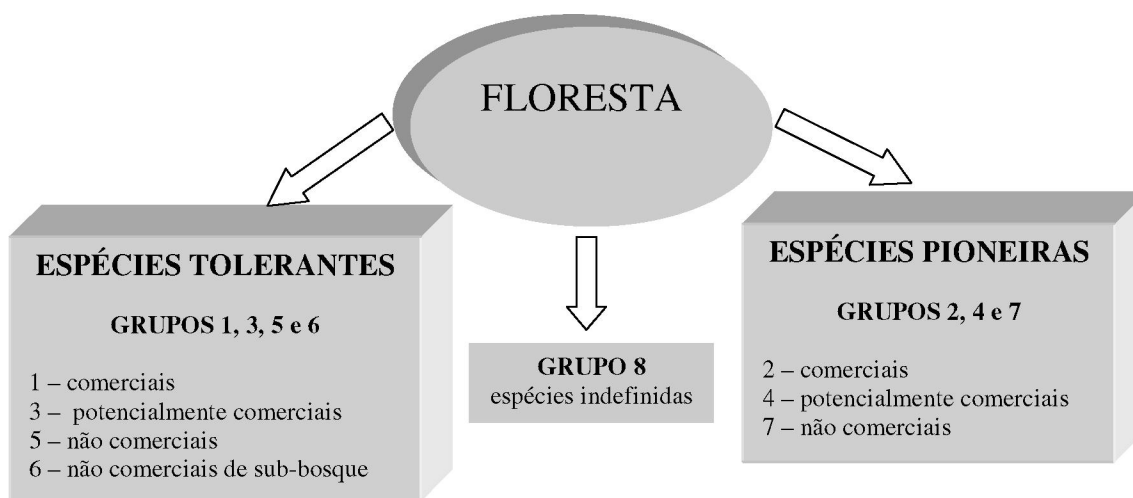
FLORESTA

ESPÉCIES TOLERANTES

GRUPOS 1, 3, 5 e 6

1 – comerciais
3 – potencialmente comerciais
5 – não comerciais
6 – não comerciais de sub-bosque

GRUPO 8
espécies indefinidas

ESPÉCIES PIONEIRAS

GRUPOS 2, 4 e 7

2 – comerciais
4 – potencialmente comerciais
7 – não comerciais